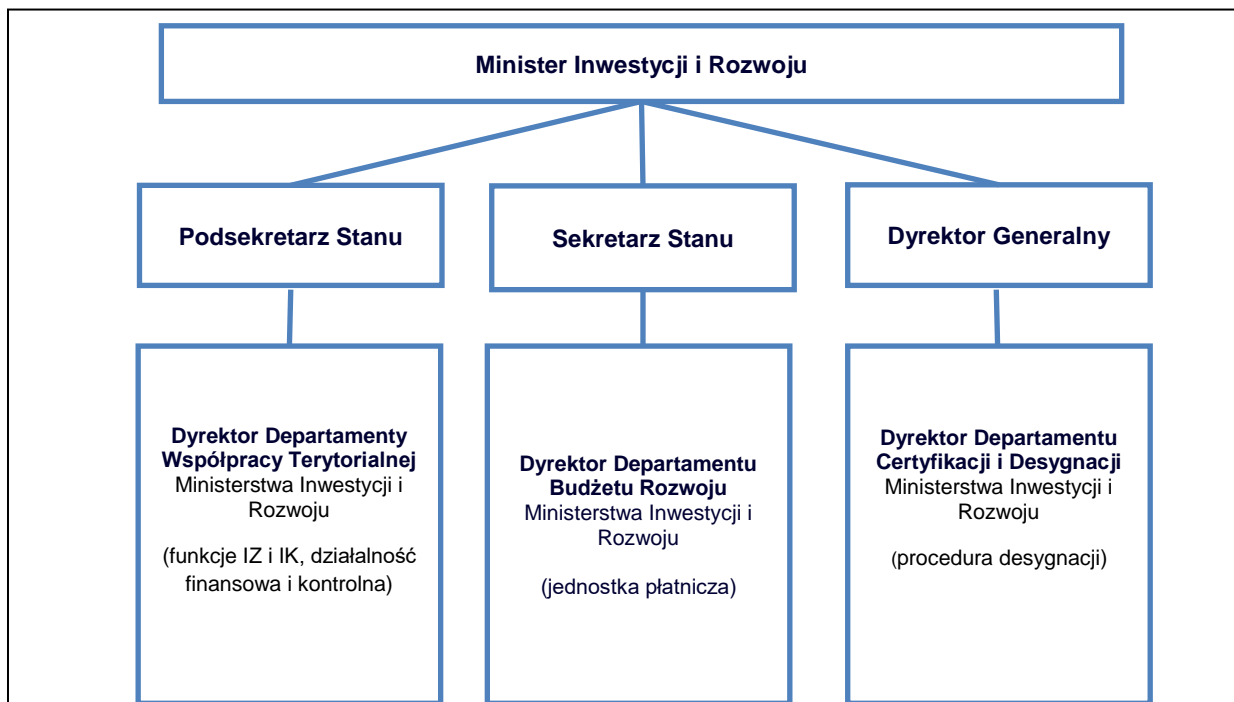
Minister Inwestycji i Rozwoju

Podsekretarz Stanu

Sekretarz Stanu

Dyrektor Generalny

Dyrektor Departamenty Współpracy Terytorialnej
Ministerstwa Inwestycji i Rozwoju

(funkcje IZ i IK, działalność finansowa i kontrolna)

Dyrektor Departamentu Budżetu Rozwoju
Ministerstwa Inwestycji i Rozwoju

(jednostka płatnicza)

Dyrektor Departamentu Certyfikacji i Desygnacji
Ministerstwa Inwestycji i Rozwoju

(procedura desygnacji)